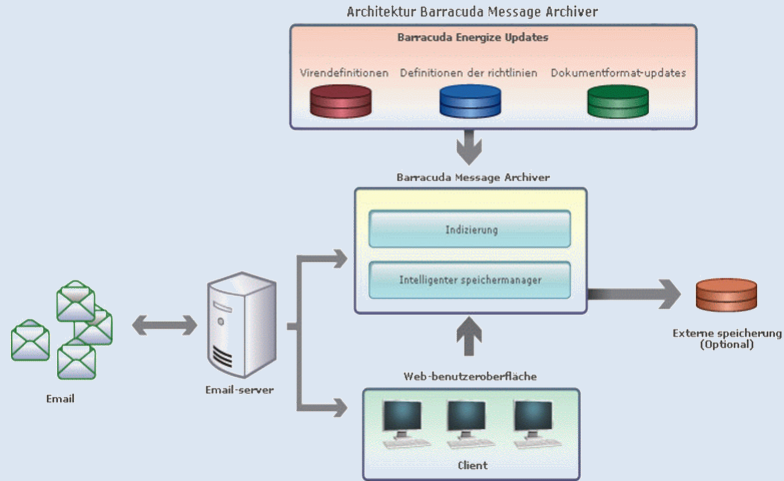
Architektur Barracuda Message Archiver

Barracuda Energize Updates

Virendefinitionen

Definitionen der richtlinien

Dokumentformat-updates

Barracuda Message Archiver

Indizierung

Intelligenter speichermanager

Email

Email-server

Externe speicherung (Optional)

Web-benutzeroberflache

Client